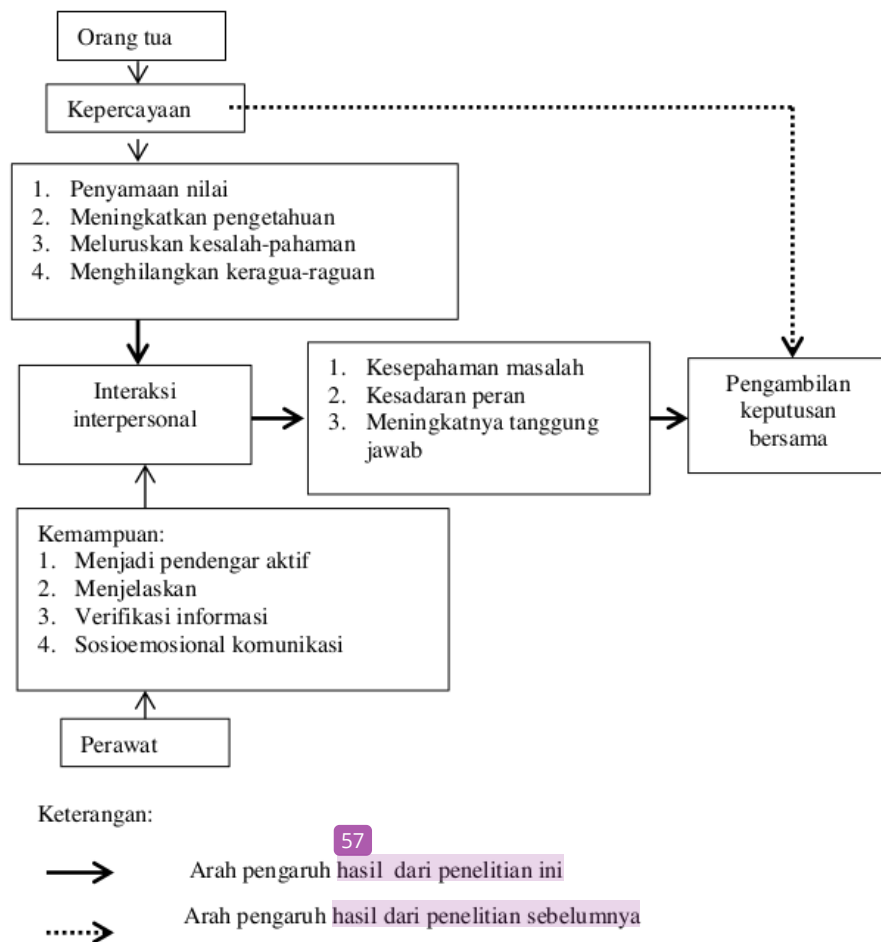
Orang tua

Kepercayaan

1. Penyamaan nilai
2. Meningkatkan pengetahuan
3. Meluruskan kesalah-pahaman
4. Menghilangkan keragua-raguan

Interaksi interpersonal

1. Kesepahaman masalah
2. Kesadaran peran
3. Meningkatnya tanggung jawab

Pengambilan keputusan bersama

Kemampuan:
1. Menjadi pendengar aktif
2. Menjelaskan
3. Verifikasi informasi
4. Sosioemosional komunikasi

Perawat

Keterangan:

57

Arah pengaruh hasil dari penelitian ini

Arah pengaruh hasil dari penelitian sebelumnya